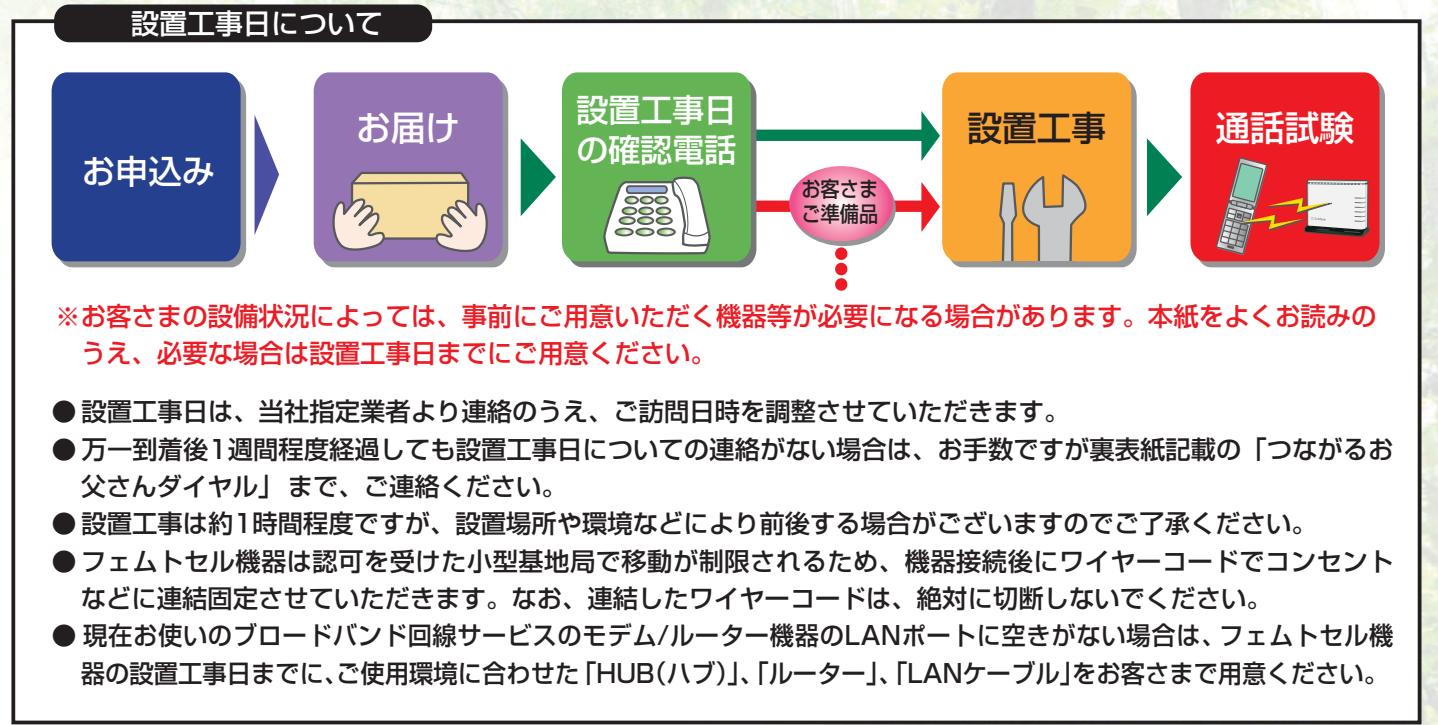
設置工事日について

お申込み

お届け

設置工事日の確認電話

お客さまご準備品

設置工事

通話試験

※お客さまの設備状況によっては、事前にご用意いただく機器等が必要になる場合があります。本紙をよくお読みのうえ、必要な場合は設置工事日までにご用意ください。

● 設置工事日は、当社指定業者より連絡のうえ、ご訪問日時を調整させていただきます。
● 万一到着後1週間程度経過しても設置工事日についての連絡がない場合は、お手数ですが裏表紙記載の「つながるお父さんダイヤル」まで、ご連絡ください。
● 設置工事は約1時間程度ですが、設置場所や環境などにより前後する場合がございますのでご了承ください。
● フェムトセル機器は認可を受けた小型基地局で移動が制限されるため、機器接続後にワイヤーコードでコンセントなどに連結固定させていただきます。なお、連結したワイヤーコードは、絶対に切断しないでください。
● 現在お使いのブロードバンド回線サービスのモデム/ルーター機器のLANポートに空きがない場合は、フェムトセル機器の設置工事日までに、ご使用環境に合わせた「HUB(ハブ)」、「ルーター」、「LANケーブル」をお客さまで用意ください。